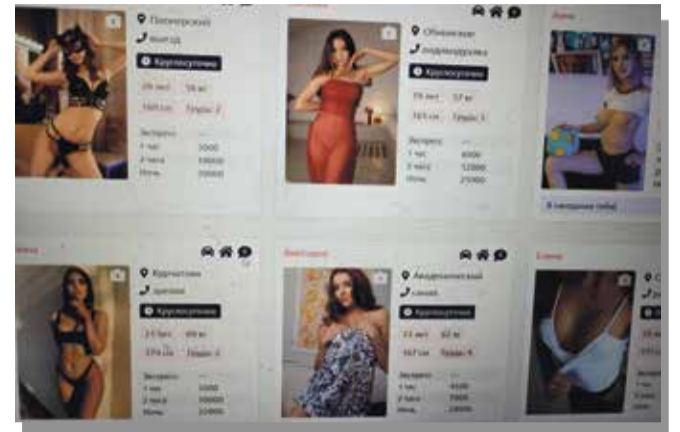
Пионерский
выезд
Круглосуточно
29 лет 56 кг
160 см Груди: 2
Экспресс
1 час 5000
2 часа 10000
Ночь 20000

Объявление
индивидуалка
Круглосуточно
19 лет 57 кг
165 см Груди: 3
Экспресс
1 час 6000
2 часа 12000
Ночь 25000

Лина
В ожидании тебя

Анна
Круглосуточно
Круглосуточно
23 лет 49 кг
174 см Груди: 3
Экспресс
1 час 5000
2 часа 10000
Ночь 22000

Виктория
Академический
салон
Круглосуточно
23 лет 62 кг
167 см Груди: 4
Экспресс
1 час 4500
2 часа 9000
Ночь 20000

Елена